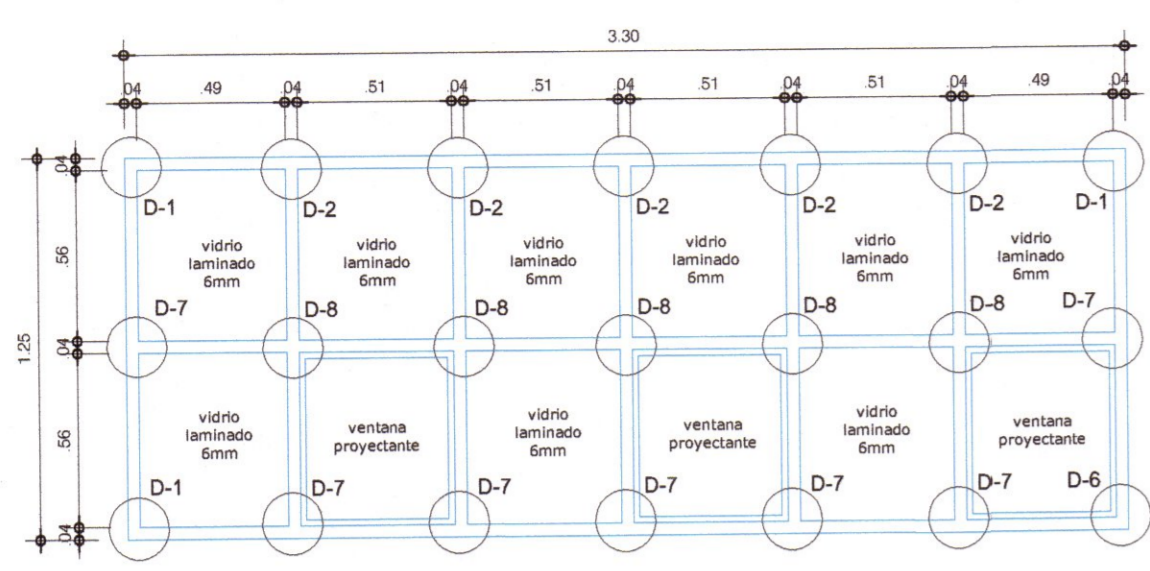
3.30

.04 .49 .04 .51 .04 .51 .04 .51 .04 .51 .04 .49 .04

1.25

.04 .56 .04 .56 .04

D-1 D-2 D-2 D-2 D-2 D-2 D-1

vidrio laminado 6mm

vidrio laminado 6mm

vidrio laminado 6mm

vidrio laminado 6mm

vidrio laminado 6mm

vidrio laminado 6mm

D-7 D-8 D-8 D-8 D-8 D-8 D-7

vidrio laminado 6mm

ventana proyectante

vidrio laminado 6mm

ventana proyectante

vidrio laminado 6mm

ventana proyectante

D-1 D-7 D-7 D-7 D-7 D-7 D-6